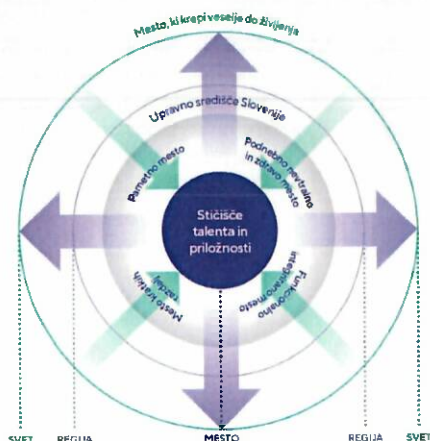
Mesto, ki krepi veselje do življenja

Upravno središče Slovenije

Pametno mesto

Podnebno nevtralno in zdravo mesto

Stičišče talenta in priložnosti

Mesto kratkih razdalj

Funkcionalno integrirano mesto

SVET

REGIJA

MESTO

REGIJA

SVET